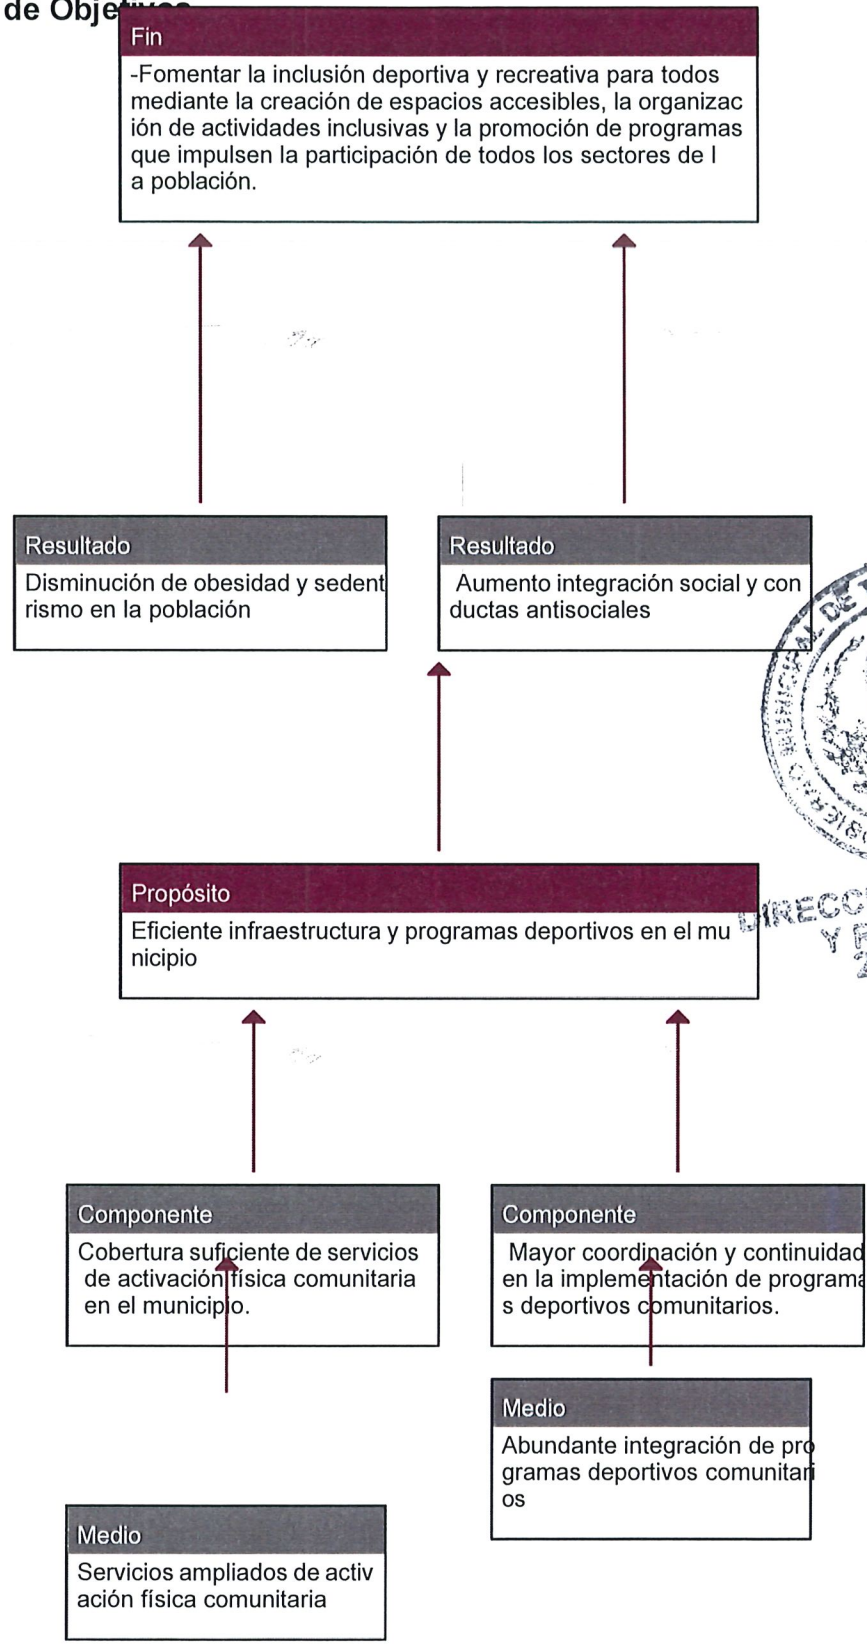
de Obje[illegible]

Fin

-Fomentar la inclusión deportiva y recreativa para todos mediante la creación de espacios accesibles, la organización de actividades inclusivas y la promoción de programas que impulsen la participación de todos los sectores de la población.

Resultado

Disminución de obesidad y sedentrismo en la población

Resultado

Aumento integración social y conductas antisociales

Propósito

Eficiente infraestructura y programas deportivos en el municipio

Componente

Cobertura suficiente de servicios de activación física comunitaria en el municipio.

Componente

Mayor coordinación y continuidad en la implementación de programas deportivos comunitarios.

Medio

Abundante integración de programas deportivos comunitarios

Medio

Servicios ampliados de activación física comunitaria

DIRECC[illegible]
Y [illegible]